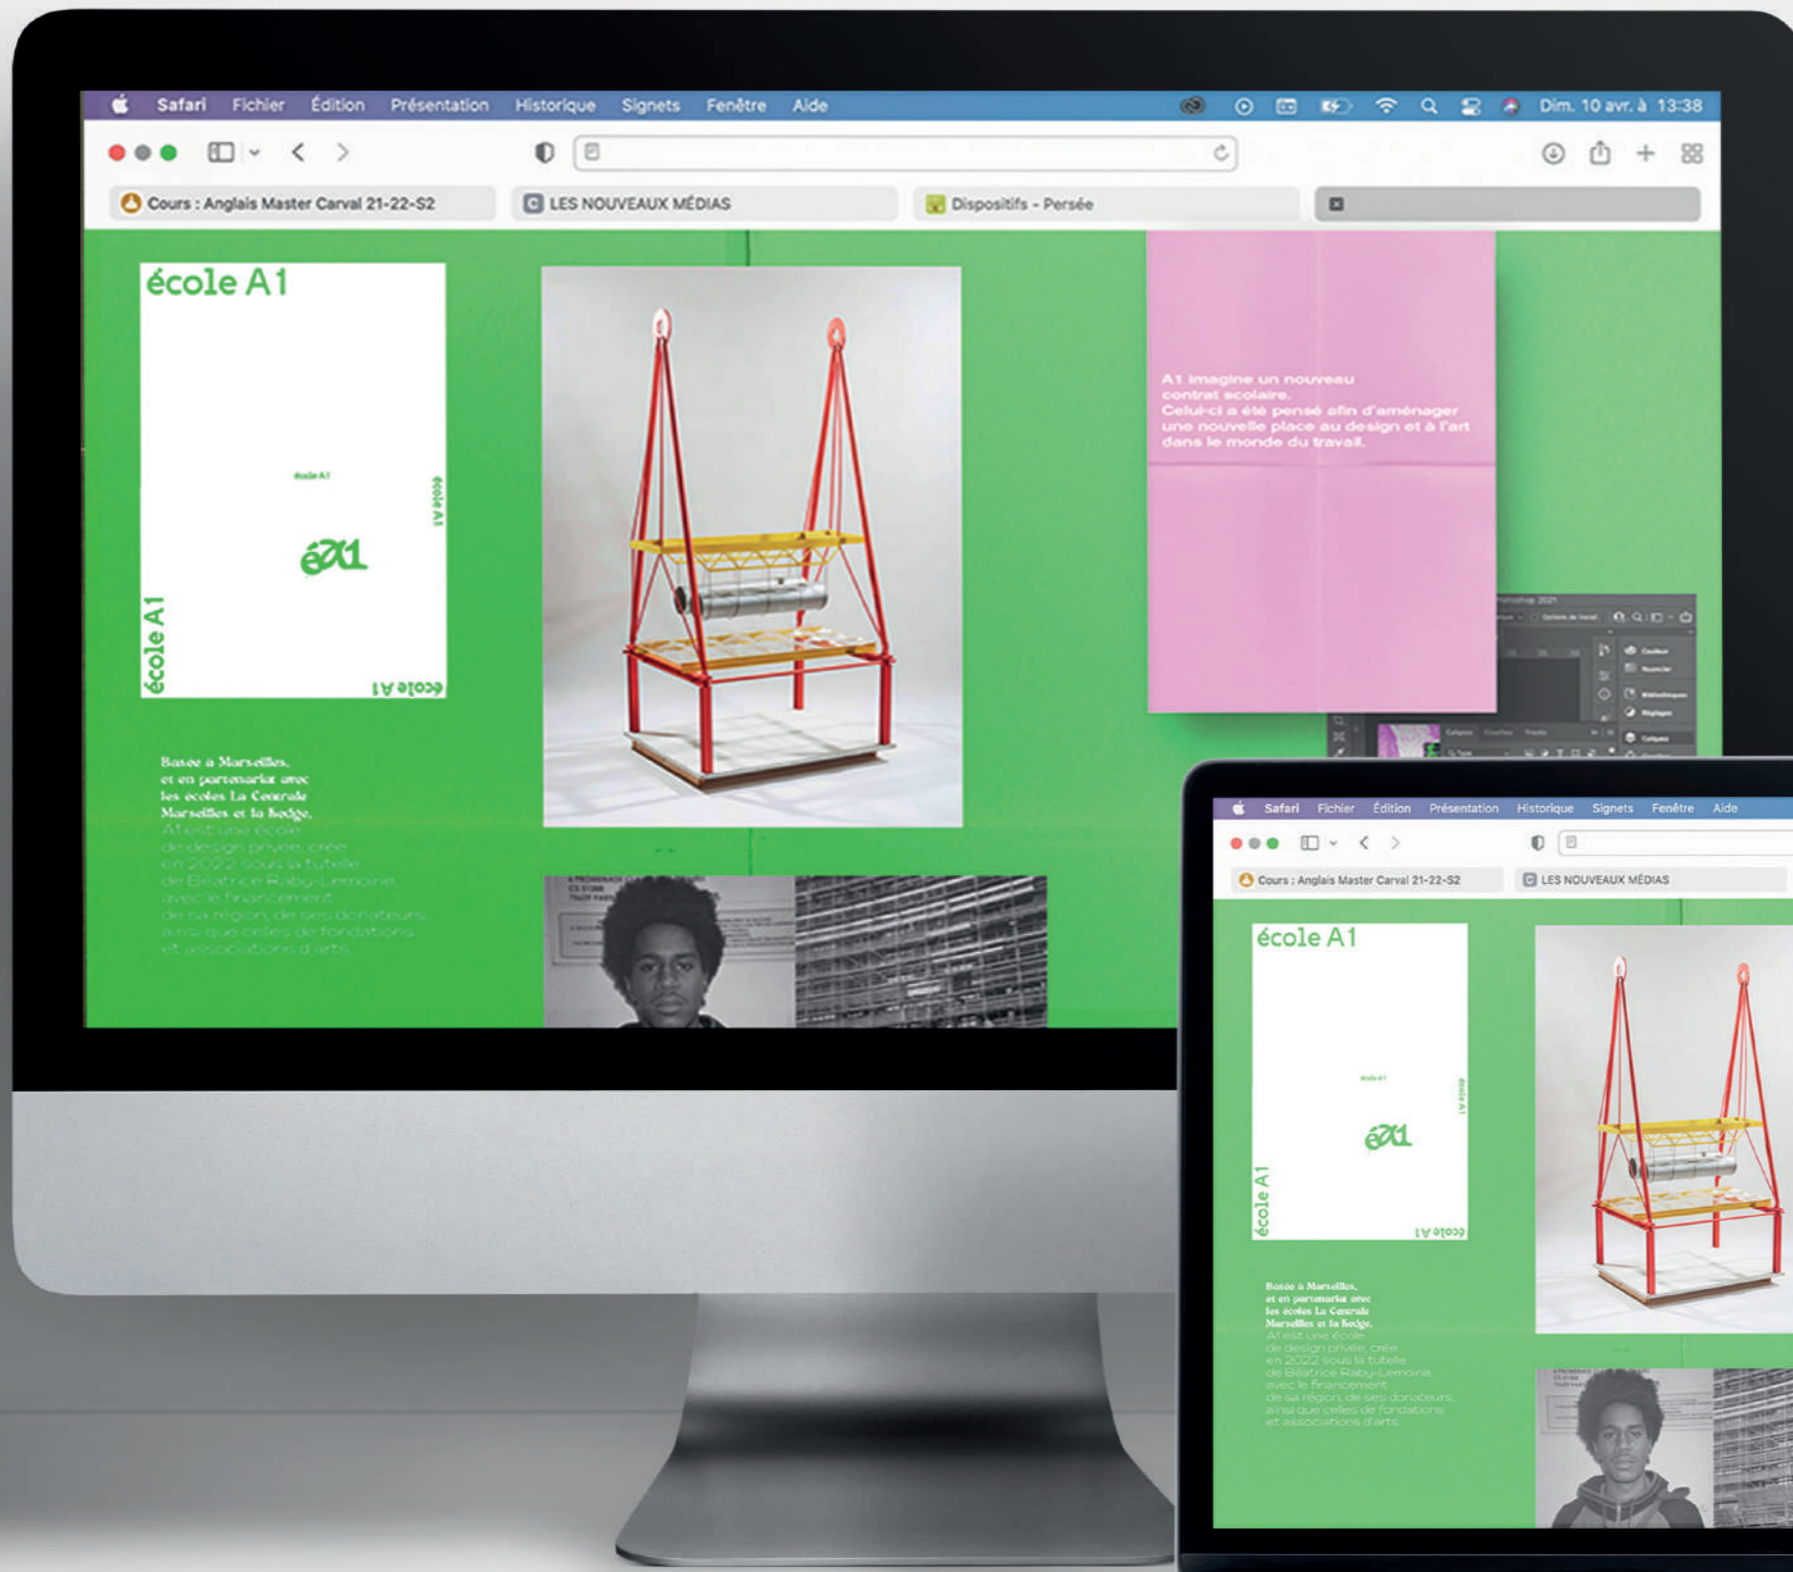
Safari Fichier Édition Présentation Historique Signets Fenêtre Aide

Dim. 10 avr. à 13:38

Cours : Anglais Master Carval 21-22-S2

LES NOUVEAUX MÉDIAS

Dispositifs - Persée

école A1

école A1

éA1

école A1

école A1

école A1

Basée à Marseilles, et en partenariat avec les écoles La Centrale Marseilles et la Kedge. A1 est une école de design privée, créé en 2022 sous la tutelle de Béatrice Raby-Lemoine, avec le financement de sa région, de ses donateurs, ainsi que celles de fondations et associations d'arts.

A1 imagine un nouveau contrat scolaire. Celui-ci a été pensé afin d'aménager une nouvelle place au design et à l'art dans le monde du travail.

Safari Fichier Édition Présentation Historique Signets Fenêtre Aide

Cours : Anglais Master Carval 21-22-S2

LES NOUVEAUX MÉDIAS

école A1

école A1

éA1

école A1

école A1

école A1

Basée à Marseilles, et en partenariat avec les écoles La Centrale Marseilles et la Kedge. A1 est une école de design privée, créé en 2022 sous la tutelle de Béatrice Raby-Lemoine, avec le financement de sa région, de ses donateurs, ainsi que celles de fondations et associations d'arts.